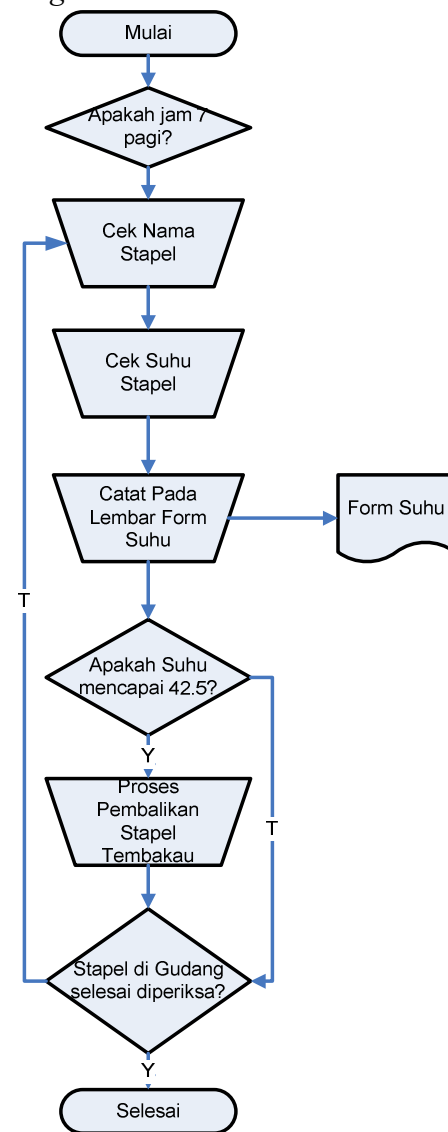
Mulai

Apakah jam 7 pagi?

Cek Nama Stapel

Cek Suhu Stapel

Catat Pada Lembar Form Suhu

Form Suhu

T

Apakah Suhu mencapai 42.5?

Y

Proses Pembalikan Stapel Tembakau

T

Stapel di Gudang selesai diperiksa?

Y

Selesai